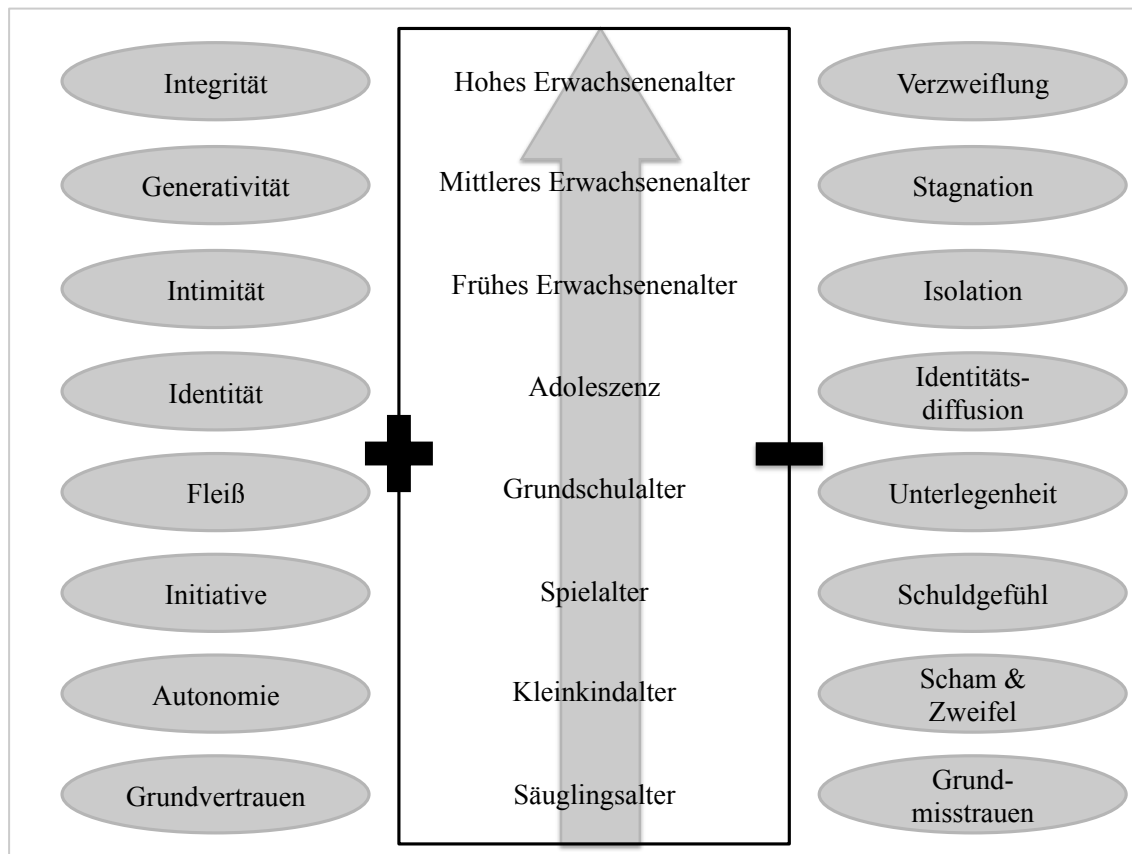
Integrität

Hohes Erwachsenenalter

Verzweiflung

Generativität

Mittleres Erwachsenenalter

Stagnation

Intimität

Frühes Erwachsenenalter

Isolation

Identität

Adoleszenz

Identitätsdiffusion

+

−

Fleiß

Grundschulalter

Unterlegenheit

Initiative

Spielalter

Schuldgefühl

Autonomie

Kleinkindalter

Scham & Zweifel

Grundvertrauen

Säuglingsalter

Grundmisstrauen